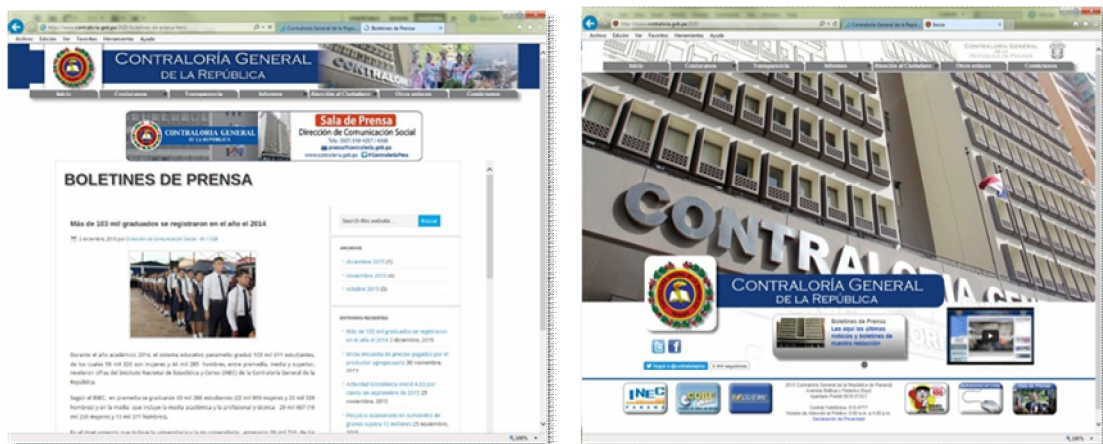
Contraloría General de la Repú... | Boletines de Prensa

Archivo Edición Ver Favoritos Herramientas Ayuda

CONTRALORÍA GENERAL DE LA REPÚBLICA

Inicio | Contraloría | Transparencia | Informes | Atención al Ciudadano | Otros enlaces | Contáctenos

CONTRALORÍA GENERAL DE LA REPÚBLICA

Sala de Prensa
Dirección de Comunicación Social

www.contraloria.gob.pa

BOLETINES DE PRENSA

Más de 103 mil graduados se registraron en el año el 2014

2 diciembre, 2015 por Dirección de Comunicación Social

Search this website... Buscar

ARCHIVOS
diciembre 2015 (1)
noviembre 2015 (4)
octubre 2015 (3)

ENTRADAS RECIENTES
Más de 103 mil graduados se registraron en el año el 2014 2 diciembre, 2015
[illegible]
Actividad Económica creció 4.03 por ciento en septiembre de 2015 25 noviembre, 2015
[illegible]

Durante el año académico 2014, el sistema educativo panameño graduó 103 mil 411 estudiantes, de los cuales 56 mil 320 son mujeres y 46 mil 285 hombres, entre premedia, media y superior, revelaron cifras del Instituto Nacional de Estadística y Censo (INEC) de la Contraloría General de la República.

Según el INEC, en premedia se graduaron 43 mil 388 estudiantes (22 mil 059 mujeres y 21 mil 329 hombres) y en la media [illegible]

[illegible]

Inicio

Contraloría General de la Repú... | Inicio

Archivo Edición Ver Favoritos Herramientas Ayuda

CONTRALORÍA GENERAL DE LA REPÚBLICA

Inicio | Contraloría | Transparencia | Informes | Atención al Ciudadano | Otros enlaces | Contáctenos

CONTRALORÍA GENERAL DE LA REPÚBLICA

Boletines de Prensa
Lea aquí las últimas noticias y boletines de nuestra redacción

INEC PANAMÁ

2015 Contraloría General de la República de Panamá
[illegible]

100%